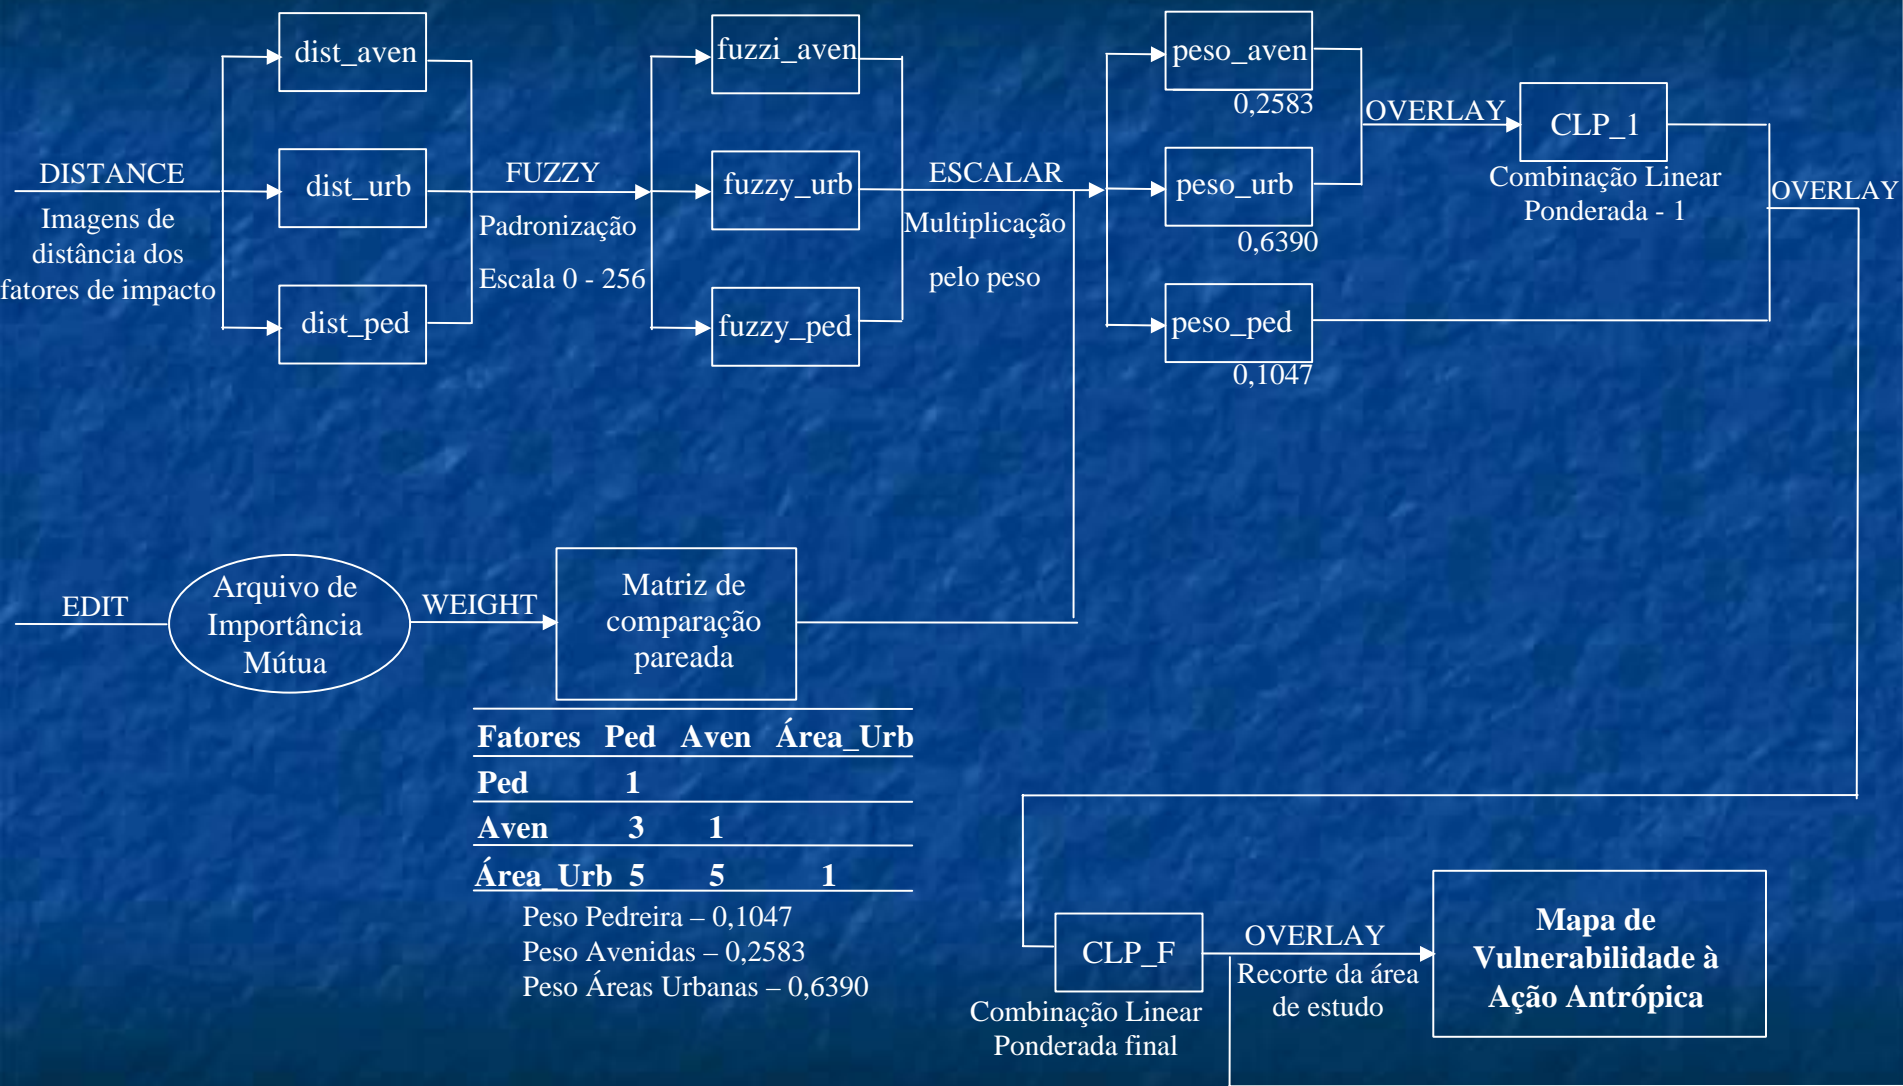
dist_aven

dist_urb

dist_ped

DISTANCE

Imagens de distância dos fatores de impacto

FUZZY

Padronização

Escala 0 - 256

fuzzi_aven

fuzzy_urb

fuzzy_ped

ESCALAR

Multiplicação

pelo peso

peso_aven

0,2583

peso_urb

0,6390

peso_ped

0,1047

OVERLAY

CLP_1

Combinação Linear Ponderada - 1

OVERLAY

EDIT

Arquivo de Importância Mútua

WEIGHT

Matriz de comparação pareada

| Fatores | Ped | Aven | Área_Urb |
|---|---|---|---|
| Ped | 1 | | |
| Aven | 3 | 1 | |
| Área_Urb | 5 | 5 | 1 |

Peso Pedreira – 0,1047
Peso Avenidas – 0,2583
Peso Áreas Urbanas – 0,6390

CLP_F

Combinação Linear Ponderada final

OVERLAY

Recorte da área de estudo

Mapa de Vulnerabilidade à Ação Antrópica